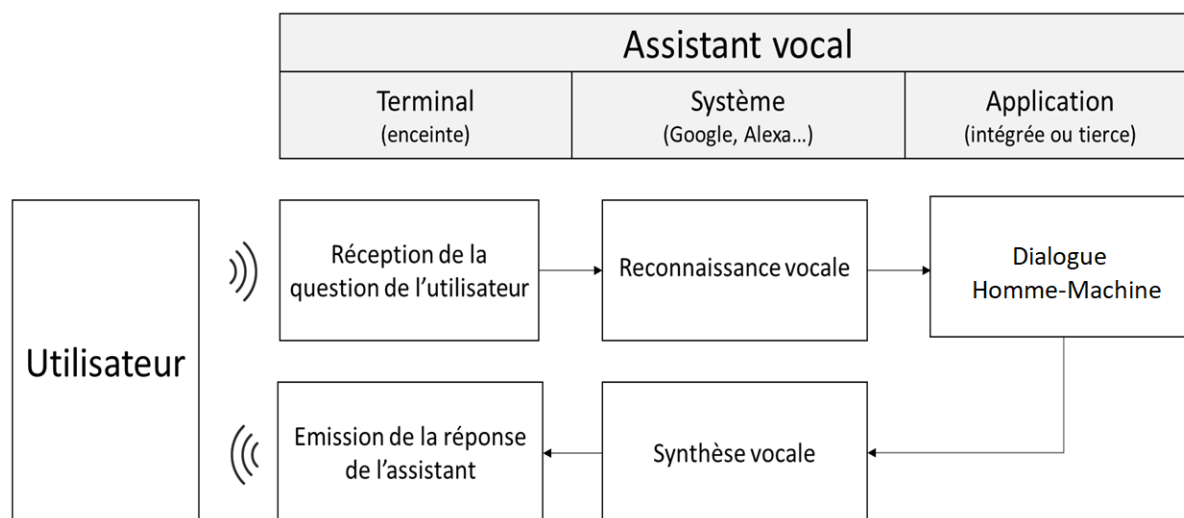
Assistant vocal

| Terminal (enceinte) | Système (Google, Alexa…) | Application (intégrée ou tierce) |
|---|---|---|

Utilisateur

Réception de la question de l'utilisateur

Reconnaissance vocale

Dialogue Homme-Machine

Emission de la réponse de l'assistant

Synthèse vocale